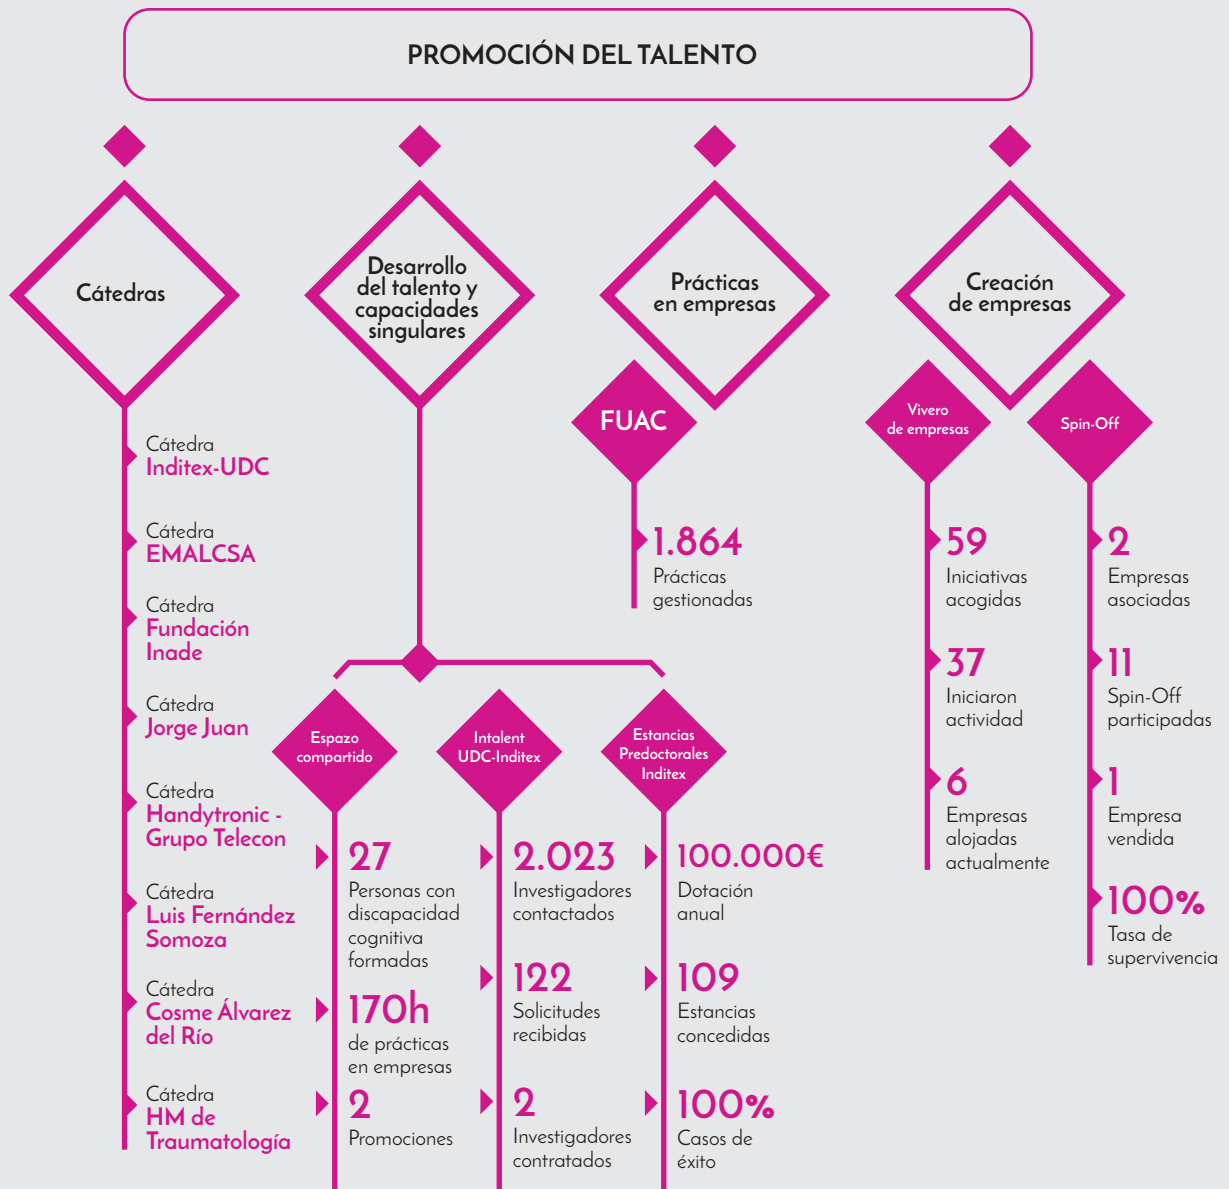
PROMOCIÓN DEL TALENTO

Cátedras

Cátedra
Inditex-UDC

Cátedra
EMALCSA

Cátedra
Fundación Inade

Cátedra
Jorge Juan

Cátedra
Handytronic - Grupo Telecon

Cátedra
Luis Fernández Somoza

Cátedra
Cosme Álvarez del Río

Cátedra
HM de Traumatología

Desarrollo del talento y capacidades singulares

Espazo compartido

27
Personas con discapacidad cognitiva formadas

170h
de prácticas en empresas

2
Promociones

Intalent UDC-Inditex

2.023
Investigadores contactados

122
Solicitudes recibidas

2
Investigadores contratados

Estancias Predoctorales Inditex

100.000€
Dotación anual

109
Estancias concedidas

100%
Casos de éxito

Prácticas en empresas

FUAC

1.864
Prácticas gestionadas

Creación de empresas

Vivero de empresas

59
Iniciativas acogidas

37
Iniciaron actividad

6
Empresas alojadas actualmente

Spin-Off

2
Empresas asociadas

11
Spin-Off participadas

1
Empresa vendida

100%
Tasa de supervivencia